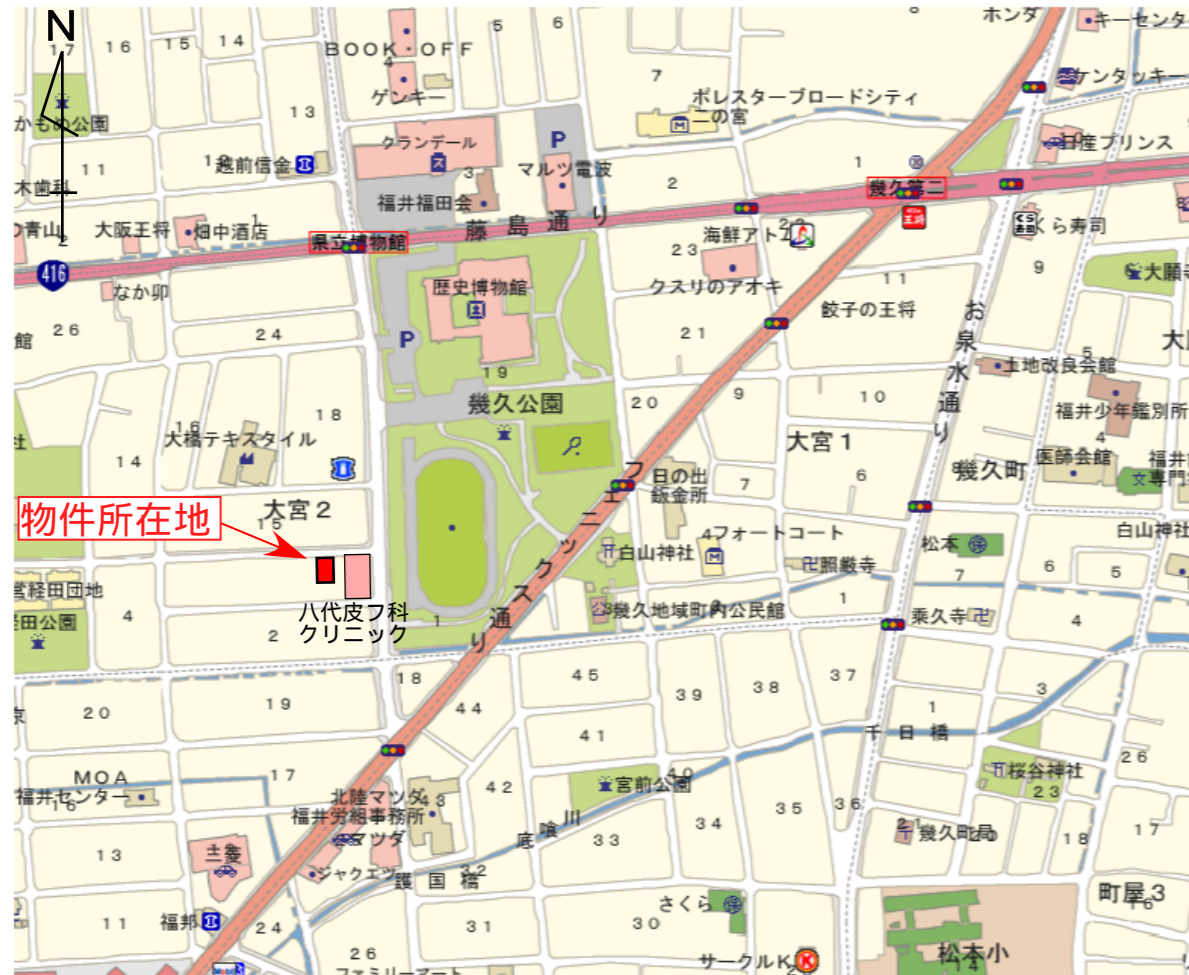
N
17 16 15 14
BOOK・OFF
5 6
ホンダ
キーセンター
4
ゲンキー
7
ケンタッキー
ポレスターブロードシティ
二の宮
かもめ公園
13
クランデール
P
11
越前信金
福井福田会
マルツ電波
1
2
幾久第二
日産プリンス
木園
青山
大阪王将
畑中酒店
県立博物館
藤 島 通 り
海鮮アトム
くら寿司
416
23
9
大願寺
なか卯
歴史博物館
クスリのアオキ
11
館
26
24
P
21
餃子の王将
お泉水通り
19
土地改良会館
幾久公園
20
9
10
福井少年鑑別所
16
大橋テキスタイル
18
大宮1
社
14
フェニックス通り
日の出
鈑金所
7
6
医師会館
幾久町
福井
専門
大宮2
物件所在地
15
4フォートコート
白山神社
白山神社
照厳寺
松本
鷲経田団地
7
6
5
4
経田公園
八代皮フ科
クリニック
幾久地域町内公民館
1
乗久寺
4
2
1
18
45
37
39
38
3
京
20
19
44
千 日 橋
41
26
MOA
17
10
宮前公園
桜谷神社
福井センター
北陸マツダ
3
42
23
福井労組事務所
マツダ
底 喰 川
34
35
36
21
幾久町局
18
17
13
土箋
33
シャクエツ
護 国 橋
32
町屋3
11
福邦
24
31
さくら
30
26
ファミリーマート
サークルK
松本小